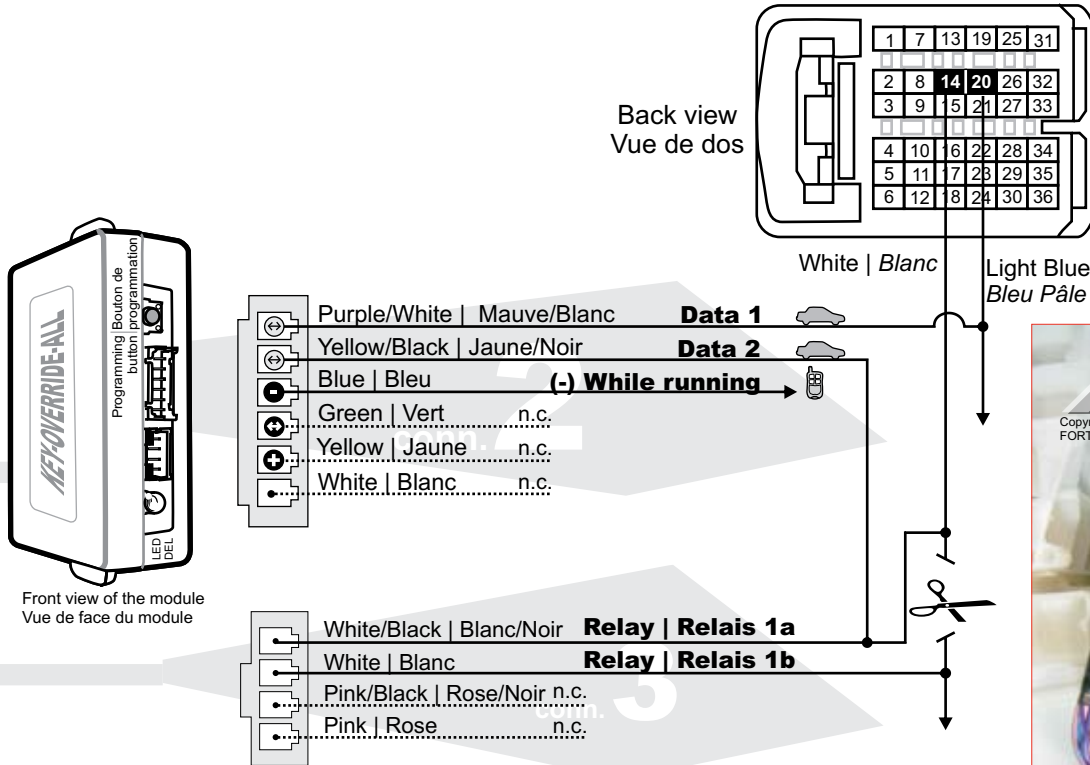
| 1 | 7 | 13 | 19 | 25 | 31 |
|---|---|---|---|---|---|
| 2 | 8 | 14 | 20 | 26 | 32 |
| 3 | 9 | 15 | 21 | 27 | 33 |
| 4 | 10 | 16 | 22 | 28 | 34 |
| 5 | 11 | 17 | 23 | 29 | 35 |
| 6 | 12 | 18 | 24 | 30 | 36 |

Back view
Vue de dos

White | Blanc

Light Blue
Bleu Pâle

KEYOVERRIDE-ALL

Programming button
Bouton de programmation

LED
DEL

Front view of the module
Vue de face du module

Purple/White | Mauve/Blanc Data 1
Yellow/Black | Jaune/Noir Data 2
Blue | Bleu (-) While running
Green | Vert n.c.
Yellow | Jaune n.c.
White | Blanc n.c.

White/Black | Blanc/Noir Relay | Relais 1a
White | Blanc Relay | Relais 1b
Pink/Black | Rose/Noir n.c.
Pink | Rose n.c.

Copyr
FORT